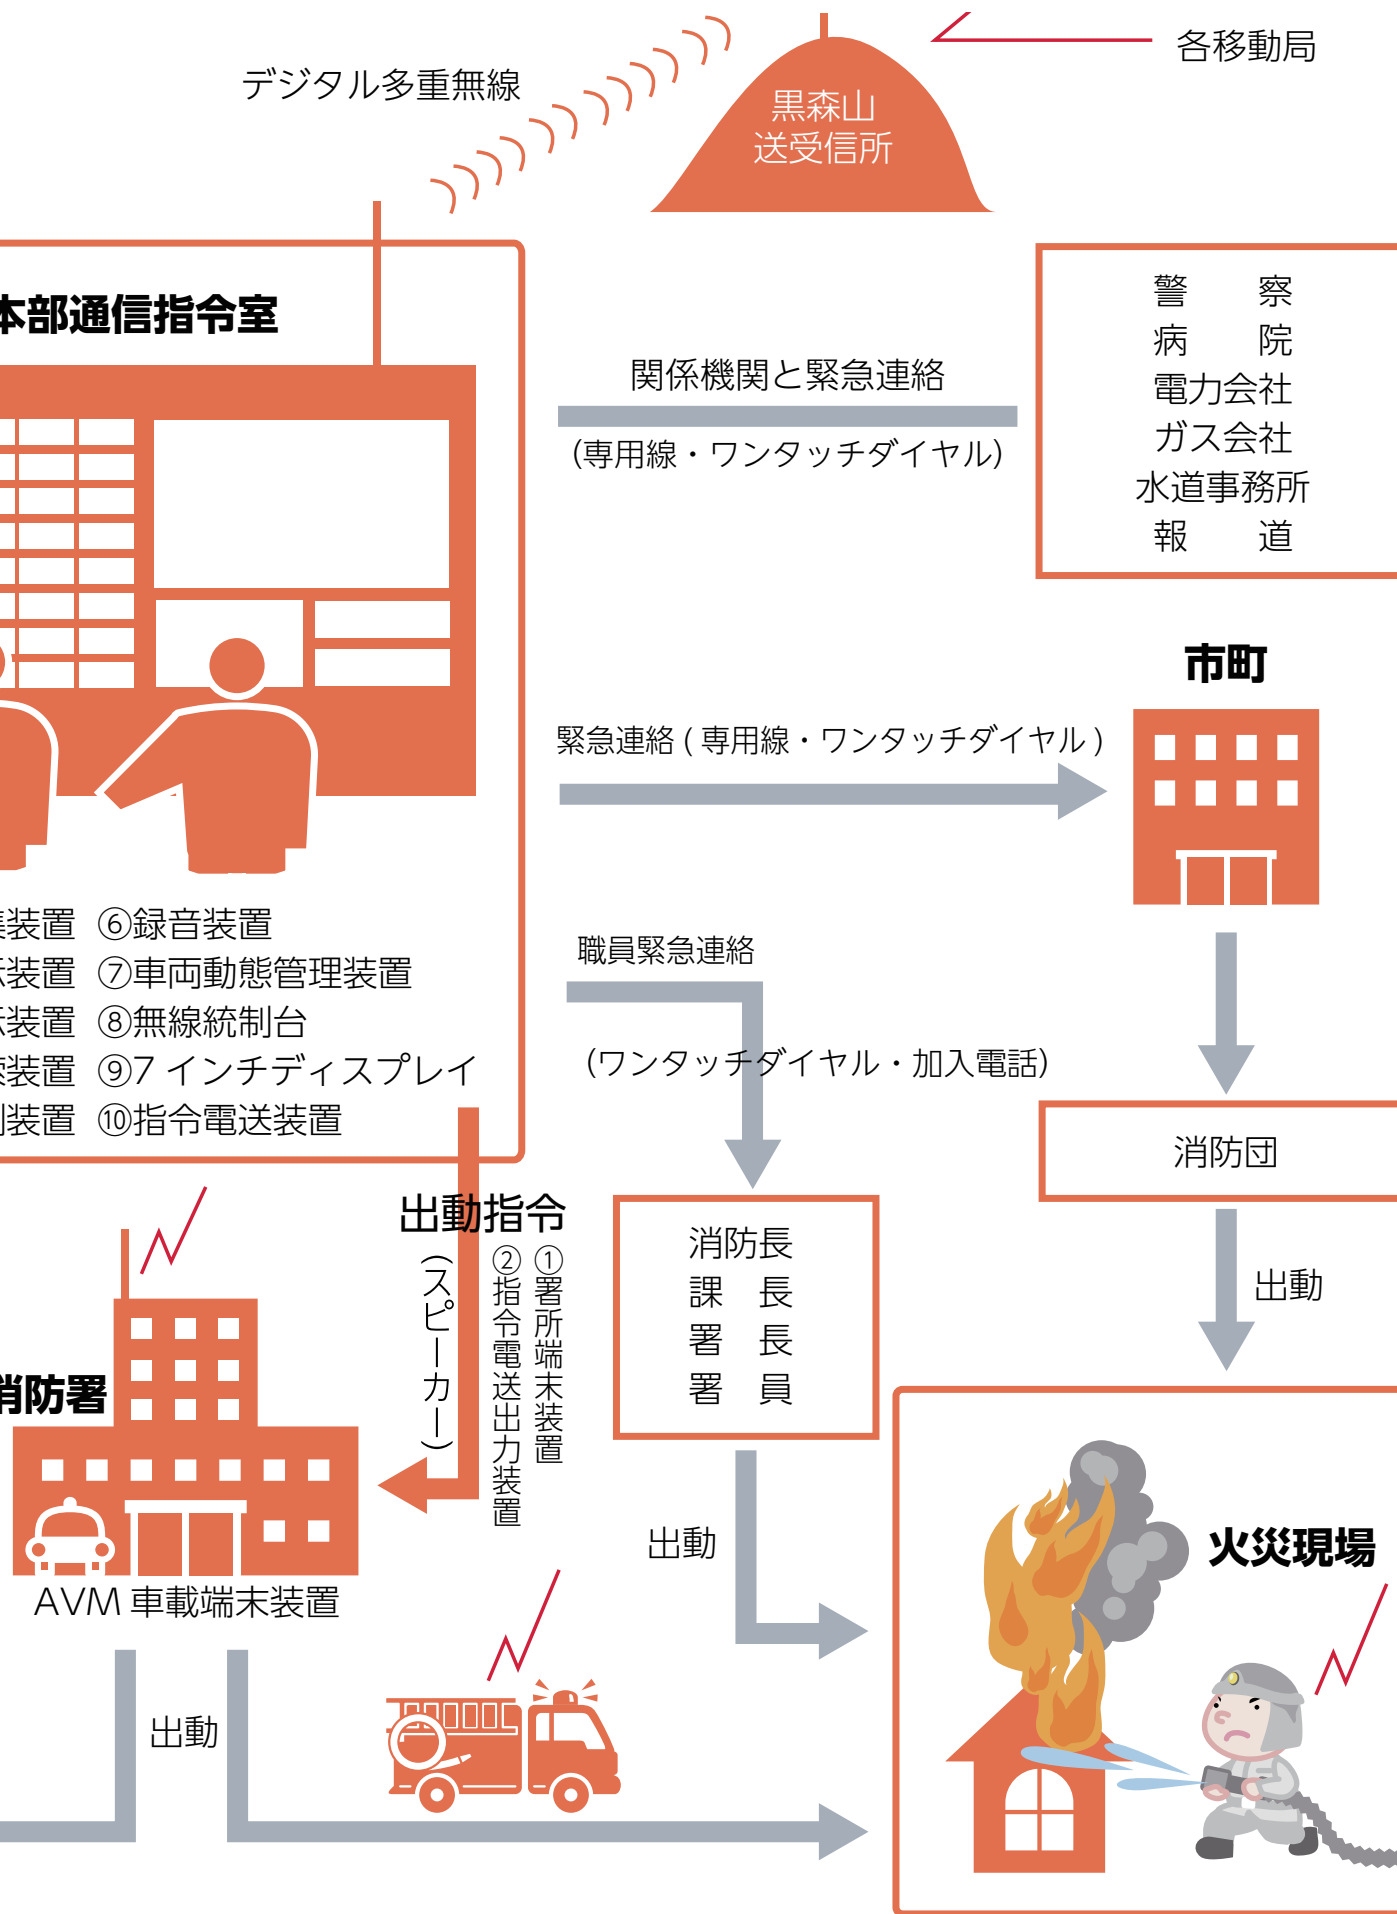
デジタル多重無線

黒森山
送受信所

各移動局

本部通信指令室

関係機関と緊急連絡
(専用線・ワンタッチダイヤル)

警察
病院
電力会社
ガス会社
水道事務所
報道

市町

緊急連絡 ( 専用線・ワンタッチダイヤル )

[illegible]装置 ⑥録音装置
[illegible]装置 ⑦車両動態管理装置
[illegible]装置 ⑧無線統制台
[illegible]装置 ⑨7 インチディスプレイ
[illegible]装置 ⑩指令電送装置

職員緊急連絡
(ワンタッチダイヤル・加入電話)

消防団

出動指令
(スピーカー)
①署所端末装置
②指令電送出力装置

消防長
課長
署長
署員

出動

消防署

AVM 車載端末装置

出動

出動

火災現場